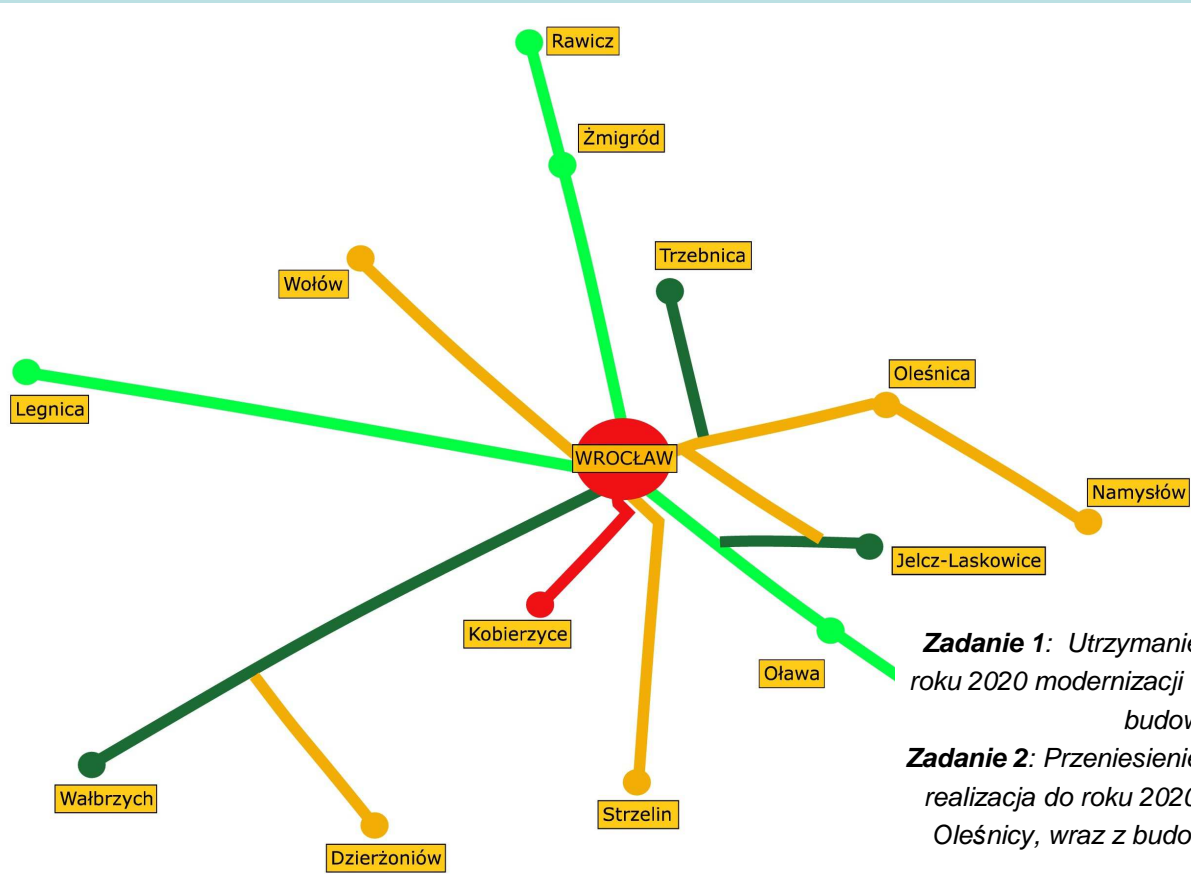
Rawicz

Żmigród

Trzebnica

Wołów

Oleśnica

Legnica

WROCŁAW

Namysłów

Jelcz-Laskowice

Kobierzyce

Oława

Wałbrzych

Strzelin

Dzierżoniów

**Zadanie 1**: Utrzymanie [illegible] roku 2020 modernizacji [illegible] budow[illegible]

**Zadanie 2**: Przeniesienie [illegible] realizacja do roku 202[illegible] Oleśnicy, wraz z budo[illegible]